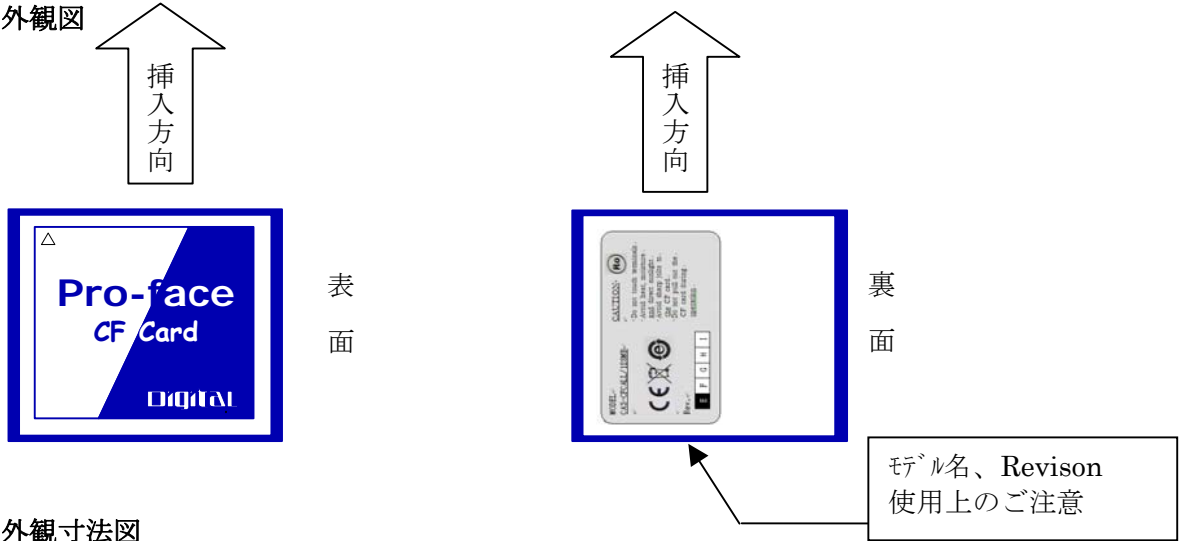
外観図

挿入方向

△

Pro-face
CF Card

DIGITAL

表面

挿入方向

CAUTION:
Do not touch terminals.
Avoid heat, moisture and direct sunlight.
Avoid bending this card.
Do not pull out the CF card during operation.

MODEL:
CA3-CFCALL/128MB-
Rev.

E F G H I

CE

裏面

ﾓﾃﾞﾙ名、Revison
使用上のご注意

外観寸法図